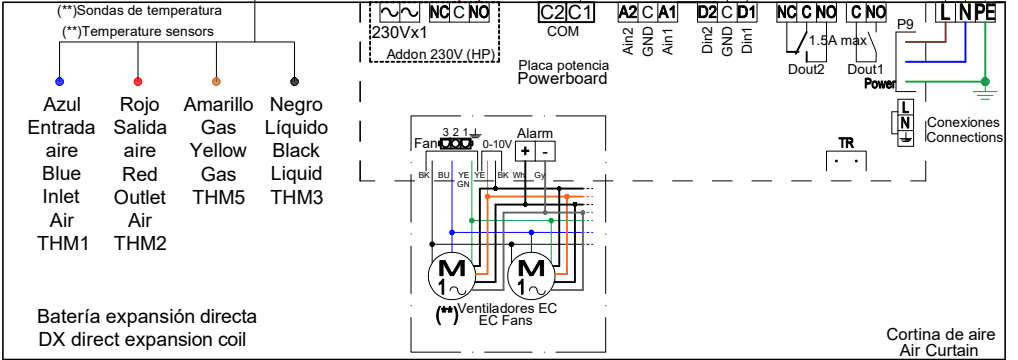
(**)Sondas de temperatura
(**)Temperature sensors

Azul
Entrada
aire
Blue
Inlet
Air
THM1

Rojo
Salida
aire
Red
Outlet
Air
THM2

Amarillo
Gas
Yellow
Gas
THM5

Negro
Líquido
Black
Liquid
THM3

Batería expansión directa
DX direct expansion coil

NC C NO
230Vx1
Addon 230V (HP)

C2 C1
COM

A2 C A1
Ain2 GND Ain1

D2 C D1
Din2 GND Din1

NC C NO
1.5A max
Dout2

C NO
Dout1

P9

L N PE
Power

Placa potencia
Powerboard

L
N
Conexiones
Connections

TR

Fan
3 2 1
0-10V
Alarm
+ -
BK BU YE GN YE BK Wh Gy

M
1~
M
1~

(**)Ventiladores EC
EC Fans

Cortina de aire
Air Curtain